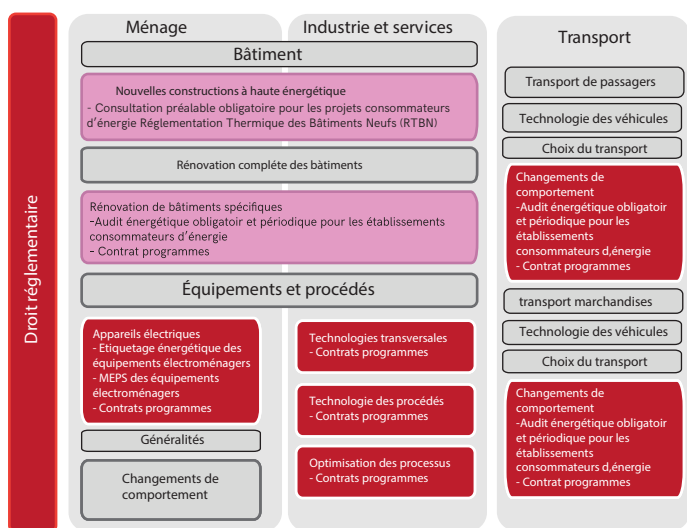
Droit réglementaire

Ménage

Industrie et services

Bâtiment

Nouvelles constructions à haute énergétique
- Consultation préalable obligatoire pour les projets consommateurs d'énergie Réglementation Thermique des Bâtiments Neufs (RTBN)

Rénovation complète des bàtiments

Rénovation de bâtiments spécifiques
-Audit énergétique obligatoir et périodique pour les établissements consommateurs d'énergie
- Contrat programmes

Équipements et procédés

Appareils électriques
- Etiquetage énergétique des équipements électroménagers
- MEPS des équipements électroménagers
- Contrats programmes

Généralités

Changements de comportement

Technologies transversales
- Contrats programmes

Technologie des procédés
- Contrats programmes

Optimisation des processus
- Contrats programmes

Transport

Transport de passagers

Technologie des véhicules

Choix du transport

Changements de comportement
-Audit énergétique obligatoir et périodique pour les établissements consommateurs d,énergie
- Contrat programmes

transport marchandises

Technologie des véhicules

Choix du transport

Changements de comportement
-Audit énergétique obligatoir et périodique pour les établissements consommateurs d,énergie
- Contrat programmes